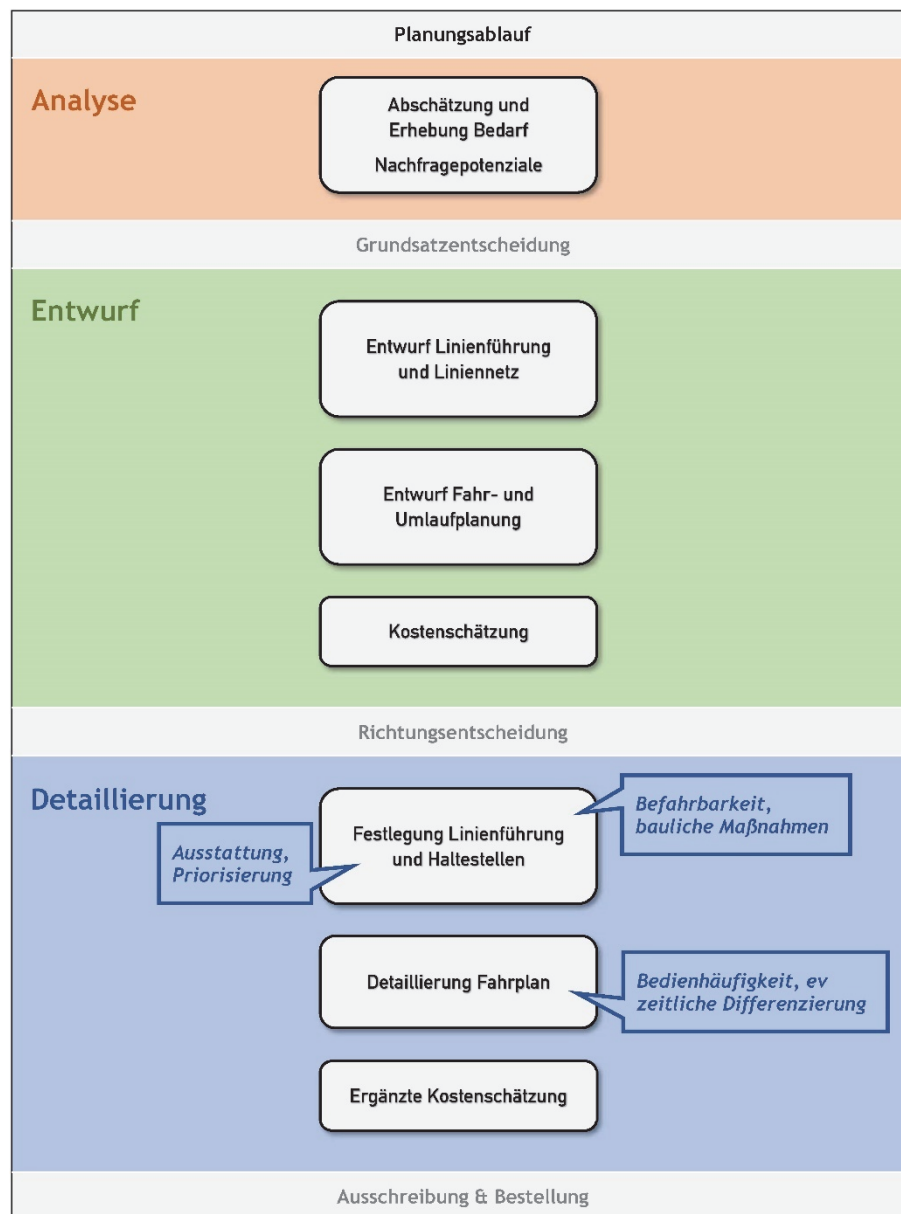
Planungsablauf

Analyse

Abschätzung und Erhebung Bedarf

Nachfragepotenziale

Grundsatzentscheidung

Entwurf

Entwurf Linienführung und Liniennetz

Entwurf Fahr- und Umlaufplanung

Kostenschätzung

Richtungsentscheidung

Detaillierung

Befahrbarkeit, bauliche Maßnahmen

Ausstattung, Priorisierung

Festlegung Linienführung und Haltestellen

Detaillierung Fahrplan

Bedienhäufigkeit, ev zeitliche Differenzierung

Ergänzte Kostenschätzung

Ausschreibung & Bestellung